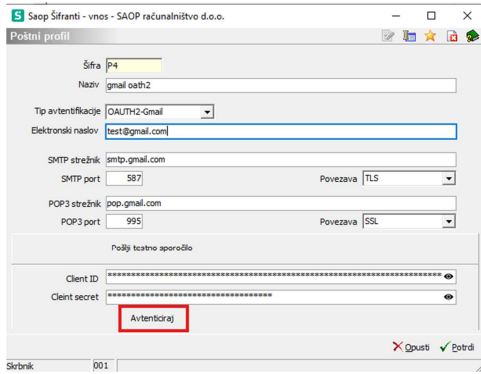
S Saop Šifranti - vnos - SAOP računalništvo d.o.o.

Poštni profil

Šifra P4

Naziv gmail oath2

Tip avtentifikacije OAUTH2-Gmail

Elektronski naslov test@gmail.com

SMTP strežnik smtp.gmail.com

SMTP port 587

Povezava TLS

POP3 strežnik pop.gmail.com

POP3 port 995

Povezava SSL

Pošlji testno sporočilo

Client ID ****************************************************************

Cleint secret **********************************

Avtenticiraj

Opusti Potrdi

Skrbnik 001